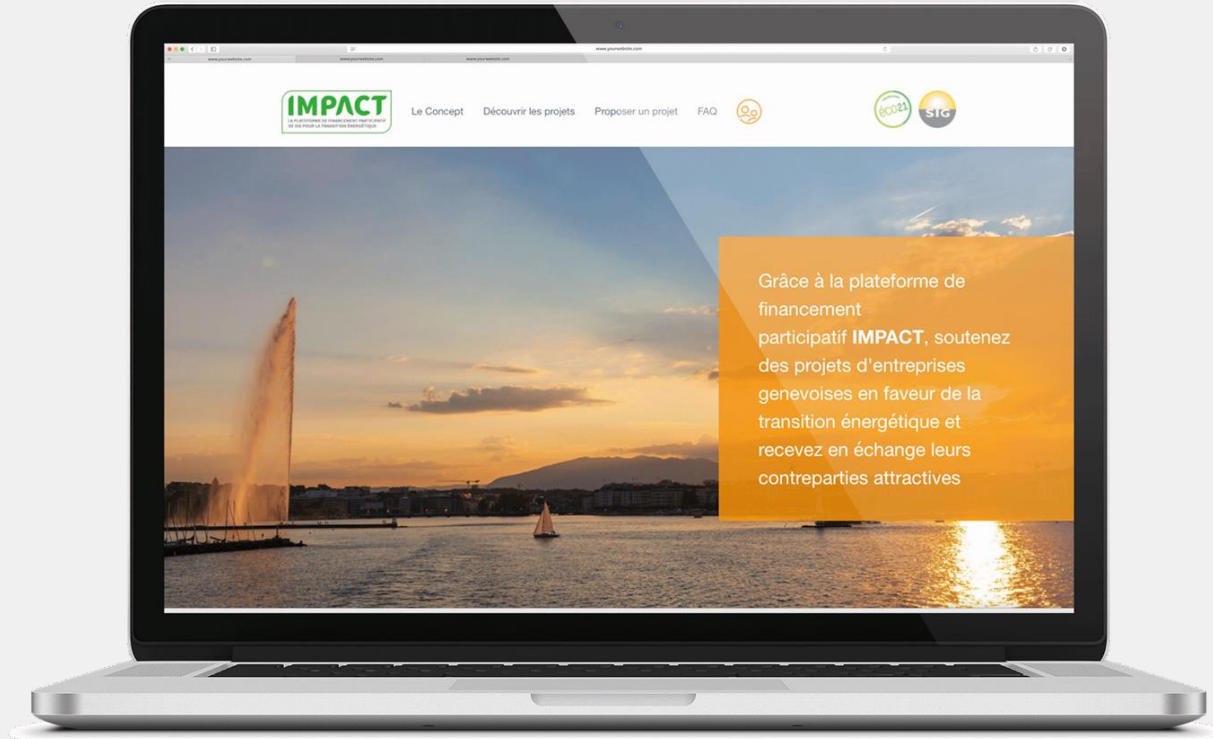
www.yourwebsite.com

www.yourwebsite.com

www.yourwebsite.com

www.yourwebsite.com

IMPACT
LA PLATEFORME DE FINANCEMENT PARTICIPATIF DE SIG POUR LA TRANSITION ÉNERGÉTIQUE

Le Concept

Découvrir les projets

Proposer un projet

FAQ

éco21

SIG

Grâce à la plateforme de financement participatif **IMPACT**, soutenez des projets d'entreprises genevoises en faveur de la transition énergétique et recevez en échange leurs contreparties attractives